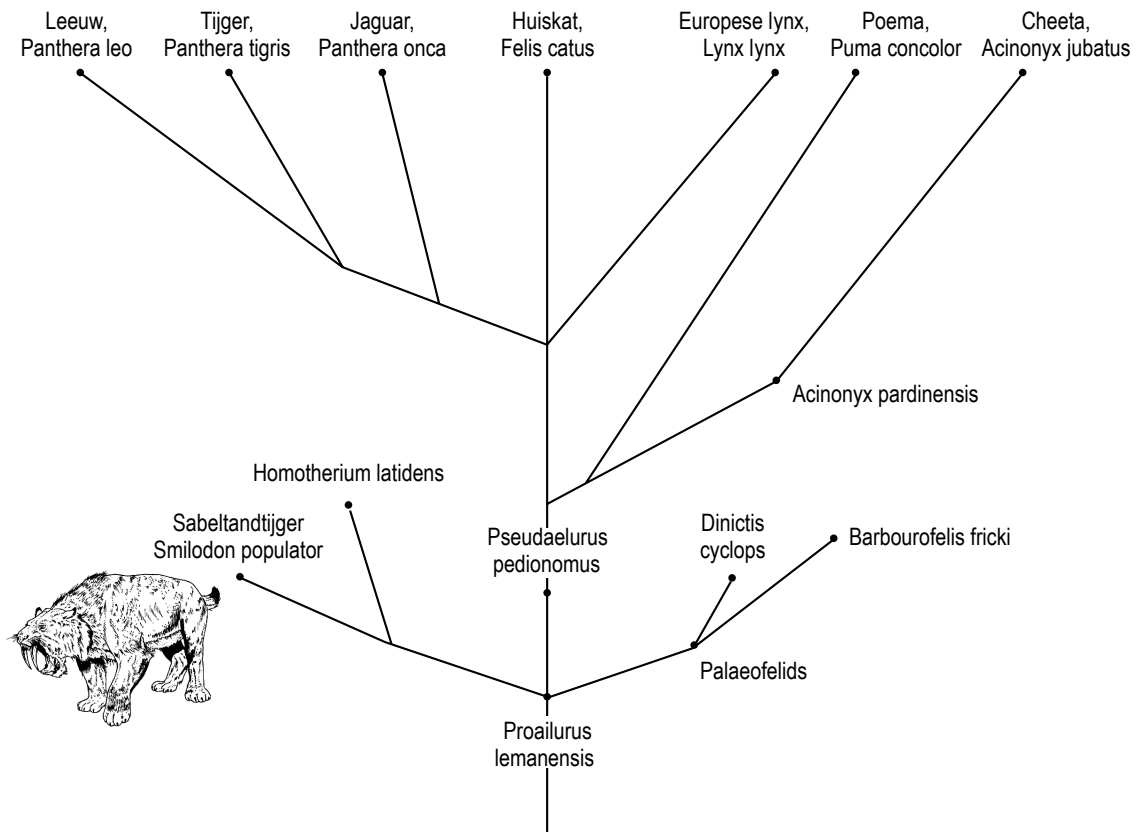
Leeuw, Panthera leo

Tijger, Panthera tigris

Jaguar, Panthera onca

Huiskat, Felis catus

Europese lynx, Lynx lynx

Poema, Puma concolor

Cheeta, Acinonyx jubatus

Acinonyx pardinensis

Homotherium latidens

Sabeltandtijger Smilodon populator

Pseudaelurus pedionomus

Dinictis cyclops

Barbourofelis fricki

Palaeofelids

Proailurus lemanensis